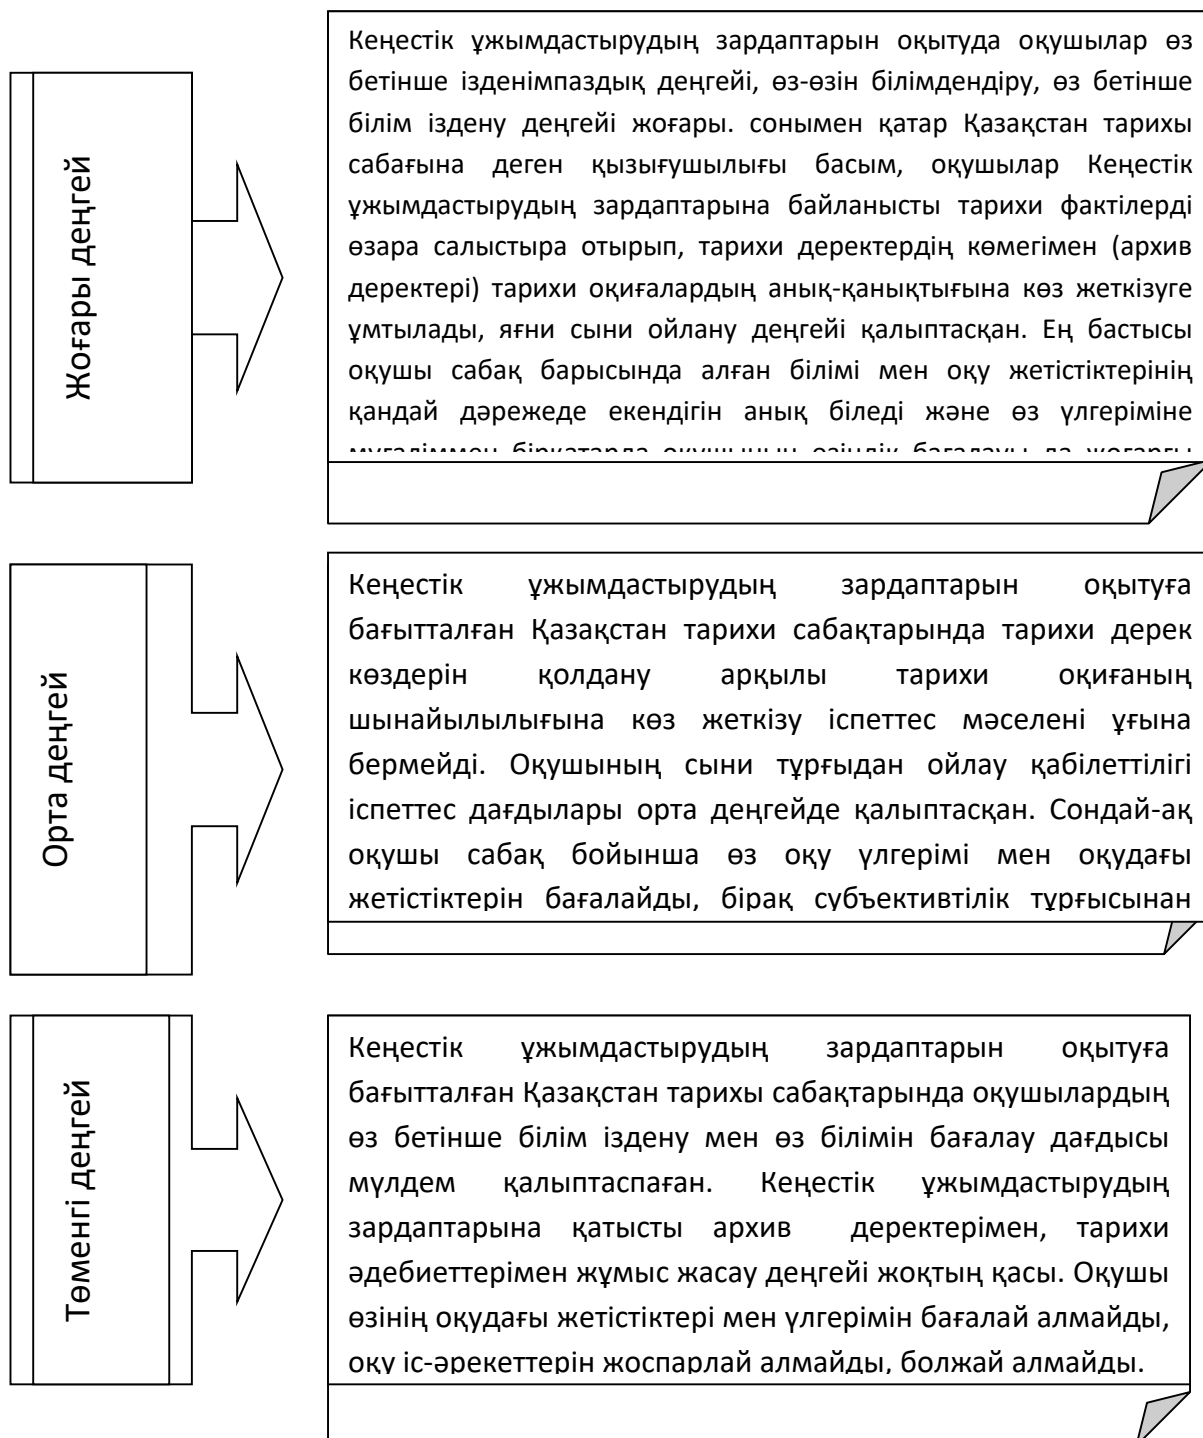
Жоғары деңгей

Кеңестік ұжымдастырудың зардаптарын оқытуда оқушылар өз бетінше ізденімпаздық деңгейі, өз-өзін білімдендіру, өз бетінше білім іздену деңгейі жоғары. сонымен қатар Қазақстан тарихы сабағына деген қызығушылығы басым, оқушылар Кеңестік ұжымдастырудың зардаптарына байланысты тарихи фактілерді өзара салыстыра отырып, тарихи деректердің көмегімен (архив деректері) тарихи оқиғалардың анық-қанықтығына көз жеткізуге ұмтылады, яғни сыни ойлану деңгейі қалыптасқан. Ең бастысы оқушы сабақ барысында алған білімі мен оқу жетістіктерінің қандай дәрежеде екендігін анық біледі және өз үлгеріміне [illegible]

Орта деңгей

Кеңестік ұжымдастырудың зардаптарын оқытуға бағытталған Қазақстан тарихи сабақтарында тарихи дерек көздерін қолдану арқылы тарихи оқиғаның шынайылылығына көз жеткізу іспеттес мәселені ұғына бермейді. Оқушының сыни тұрғыдан ойлау қабілеттілігі іспеттес дағдылары орта деңгейде қалыптасқан. Сондай-ақ оқушы сабақ бойынша өз оқу үлгерімі мен оқудағы жетістіктерін бағалайды, бірақ субъективтілік тұрғысынан

Төменгі деңгей

Кеңестік ұжымдастырудың зардаптарын оқытуға бағытталған Қазақстан тарихы сабақтарында оқушылардың өз бетінше білім іздену мен өз білімін бағалау дағдысы мүлдем қалыптаспаған. Кеңестік ұжымдастырудың зардаптарына қатысты архив деректерімен, тарихи әдебиеттерімен жұмыс жасау деңгейі жоқтың қасы. Оқушы өзінің оқудағы жетістіктері мен үлгерімін бағалай алмайды, оқу іс-әрекеттерін жоспарлай алмайды, болжай алмайды.